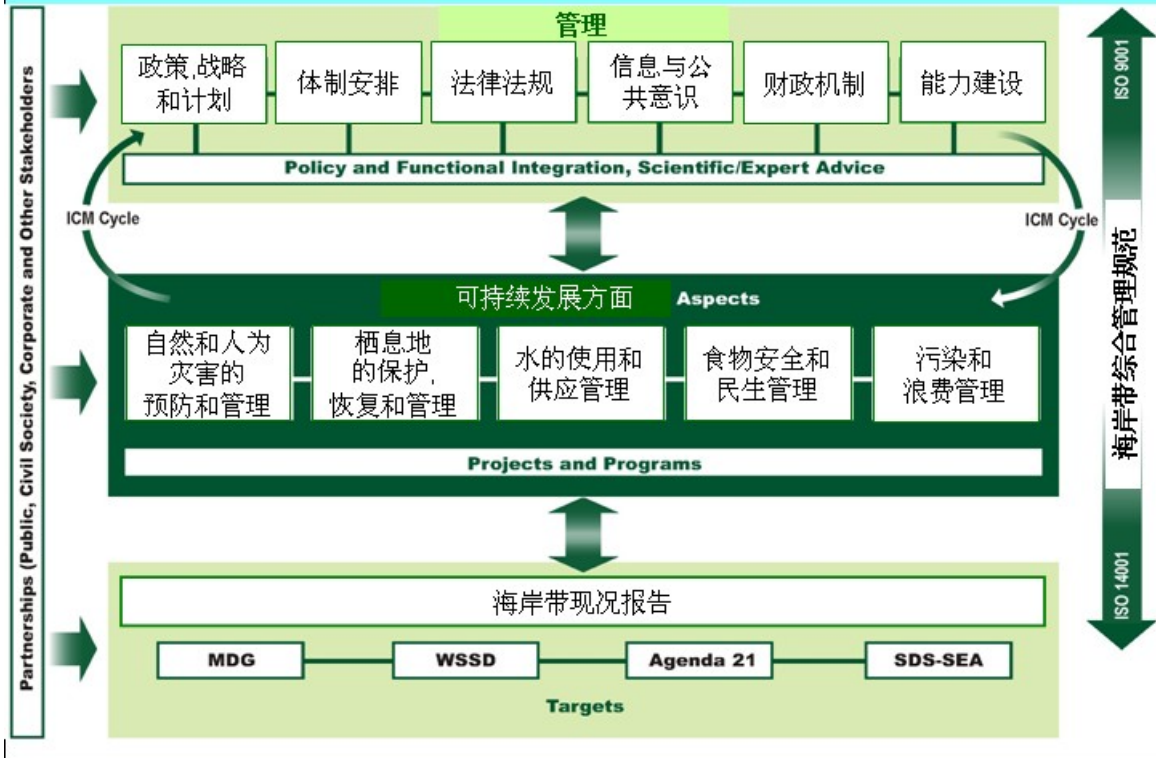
Partnerships (Public, Civil Society, Corporate and Other Stakeholders

管理

政策,战略和计划

体制安排

法律法规

信息与公共意识

财政机制

能力建设

Policy and Functional Integration, Scientific/Expert Advice

ICM Cycle

ICM Cycle

可持续发展方面 Aspects

自然和人为灾害的预防和管理

栖息地的保护,恢复和管理

水的使用和供应管理

食物安全和民生管理

污染和浪费管理

Projects and Programs

海岸带现况报告

MDG

WSSD

Agenda 21

SDS-SEA

Targets

ISO 9001

海岸带综合管理规范

ISO 14001